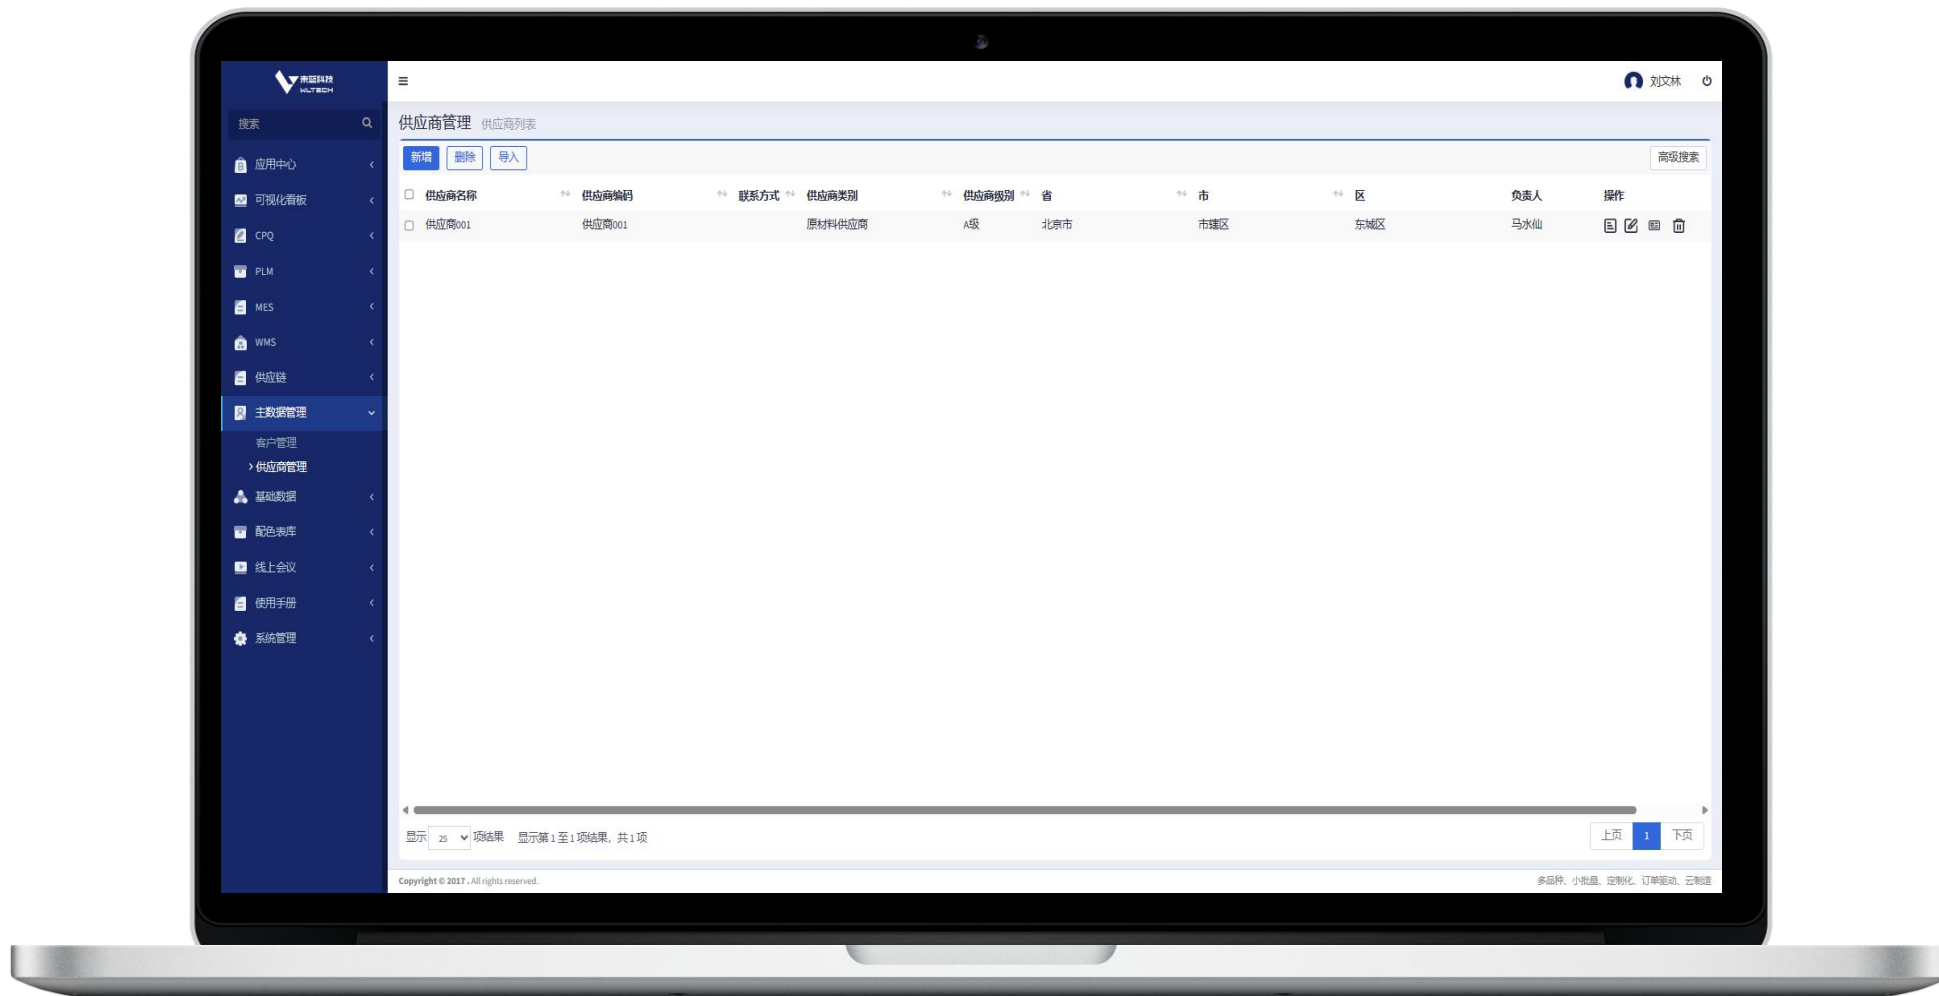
未蓝科技 WLTECH

搜索

应用中心
可视化看板
CPQ
PLM
MES
WMS
供应链
主数据管理
客户管理
› 供应商管理
基础数据
配色表库
线上会议
使用手册
系统管理

≡

刘文林

供应商管理 供应商列表

新增 删除 导入

高级搜索

| | 供应商名称 | 供应商编码 | 联系方式 | 供应商类别 | 供应商级别 | 省 | 市 | 区 | 负责人 | 操作 |
|---|---|---|---|---|---|---|---|---|---|---|
| | 供应商001 | 供应商001 | | 原材料供应商 | A级 | 北京市 | 市辖区 | 东城区 | 马水仙 | |

显示 25 项结果 显示第 1 至 1 项结果，共 1 项

上页 1 下页

Copyright © 2017 . All rights reserved.

多品种、小批量、定制化、订单驱动、云制造